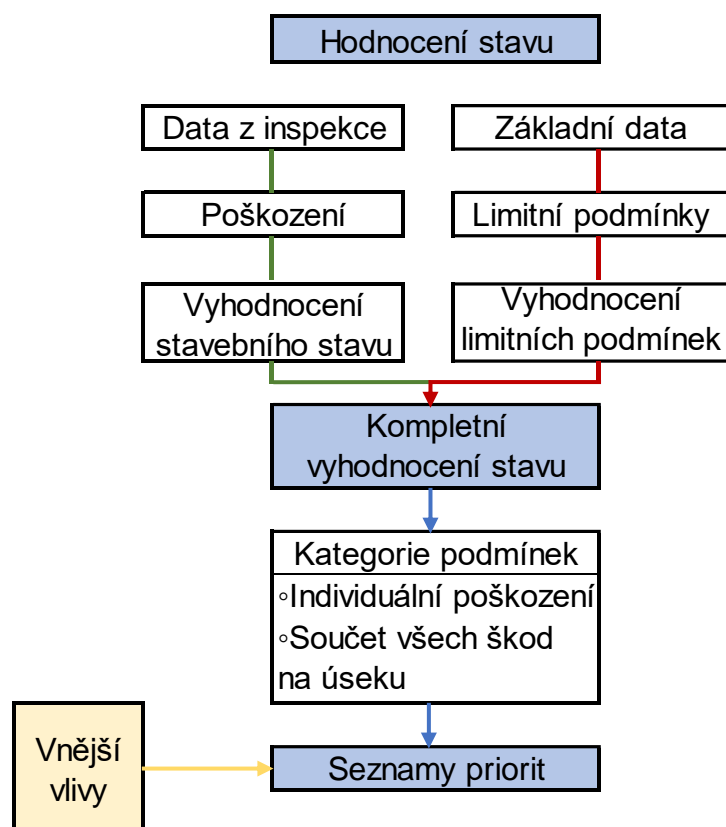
Hodnocení stavu

Data z inspekce

Poškození

Vyhodnocení stavebního stavu

Základní data

Limitní podmínky

Vyhodnocení limitních podmínek

Kompletní vyhodnocení stavu

Kategorie podmínek
◦Individuální poškození
◦Součet všech škod na úseku

Vnější vlivy

Seznamy priorit